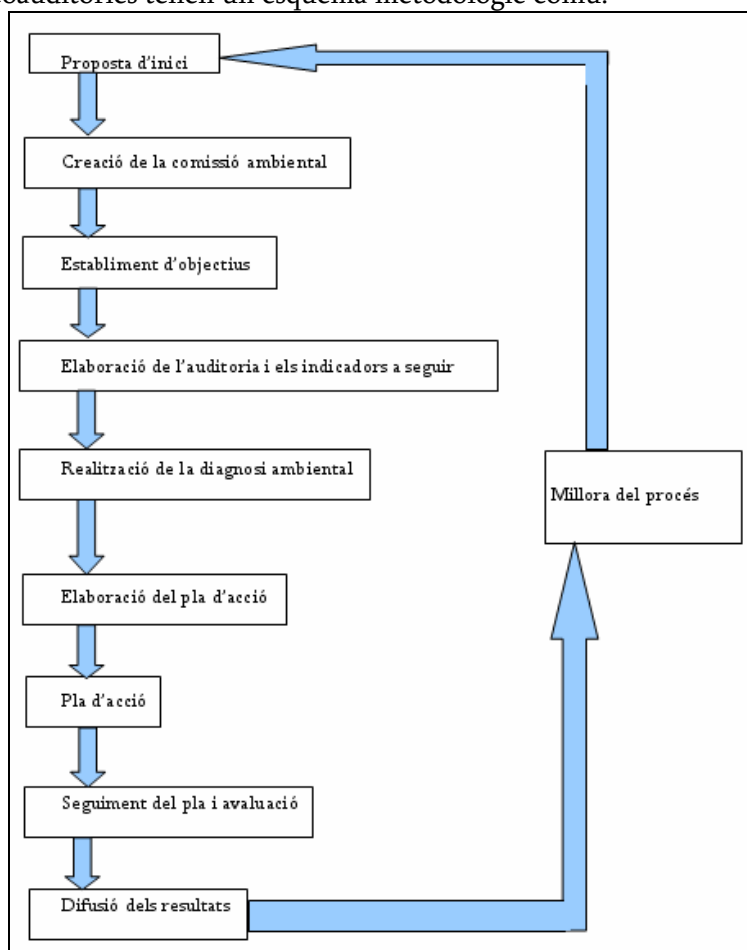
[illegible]oauditories tenen un esquema metodològic comú:

Proposta d'inici

Creació de la comissió ambiental

Establiment d'objectius

Elaboració de l'auditoria i els indicadors a seguir

Realització de la diagnosi ambiental

Elaboració del pla d'acció

Pla d'acció

Seguiment del pla i avaluació

Difusió dels resultats

Millora del procés